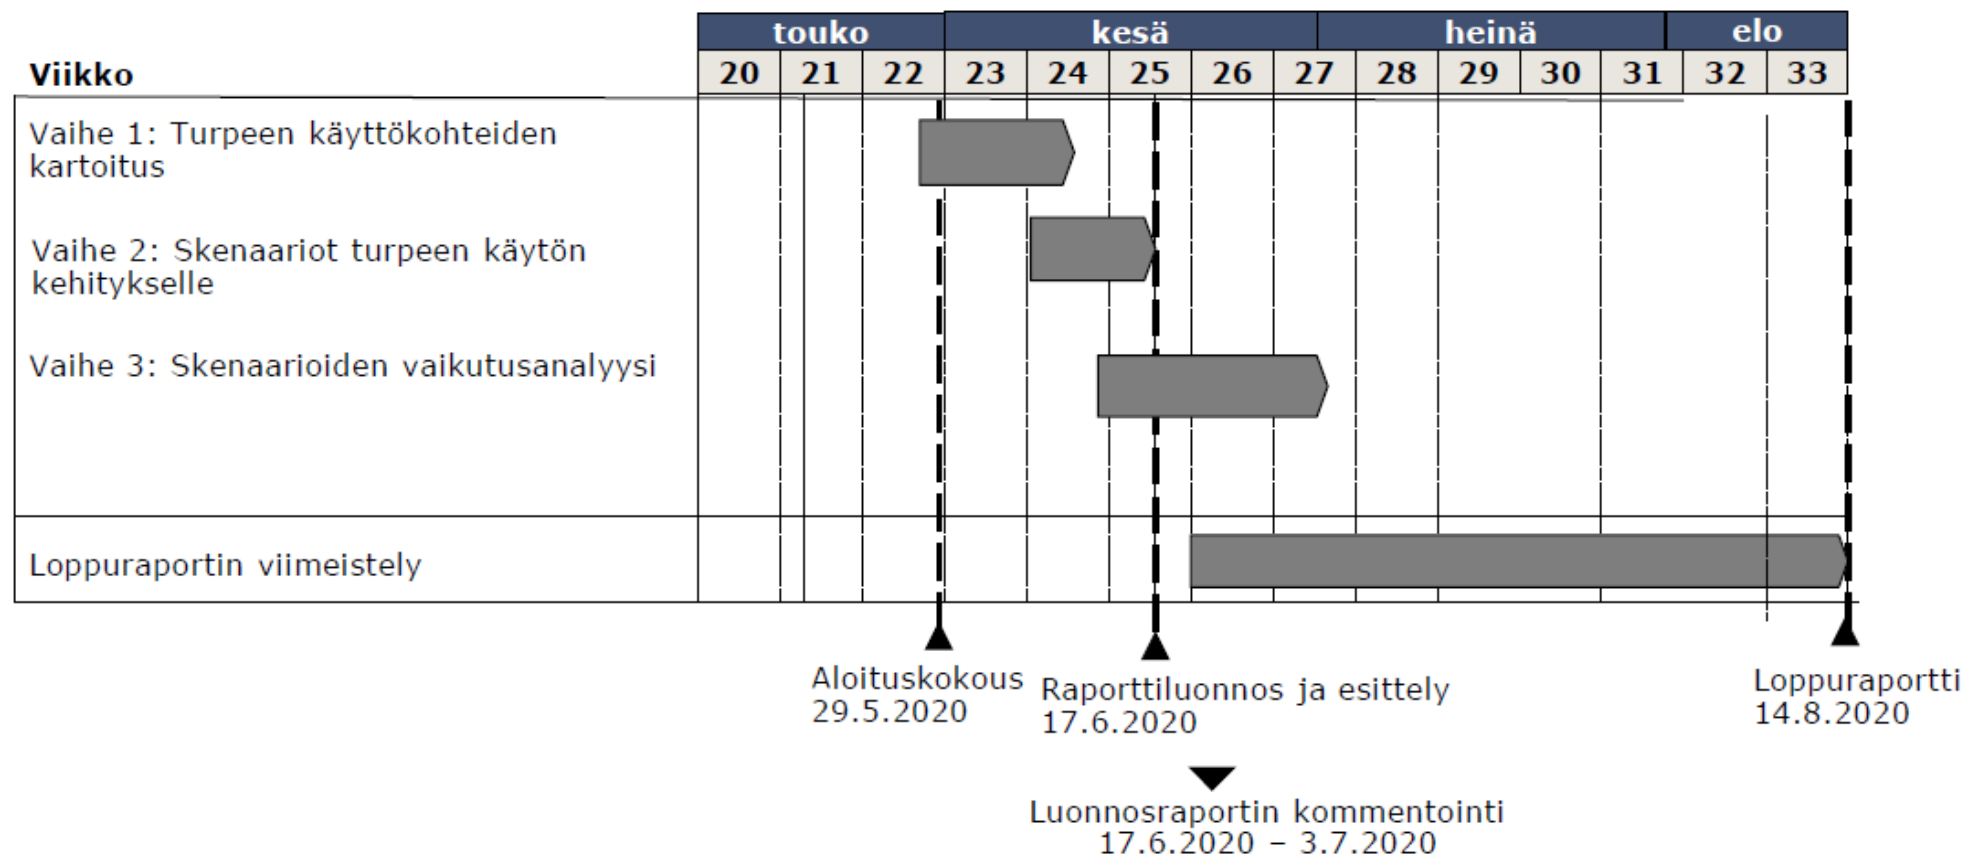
| | touko | | | kesä | | | heinä | | | | | elo | |
|---|---|---|---|---|---|---|---|---|---|---|---|---|---|
| Viikko | 20 | 21 | 22 | 23 | 24 | 25 | 26 | 27 | 28 | 29 | 30 | 31 | 32 | 33 |

Vaihe 1: Turpeen käyttökohteiden kartoitus

Vaihe 2: Skenaariot turpeen käytön kehitykselle

Vaihe 3: Skenaarioiden vaikutusanalyysi

Loppuraportin viimeistely

Aloituskokous 29.5.2020

Raporttiluonnos ja esittely 17.6.2020

Loppuraportti 14.8.2020

Luonnosraportin kommentointi 17.6.2020 – 3.7.2020